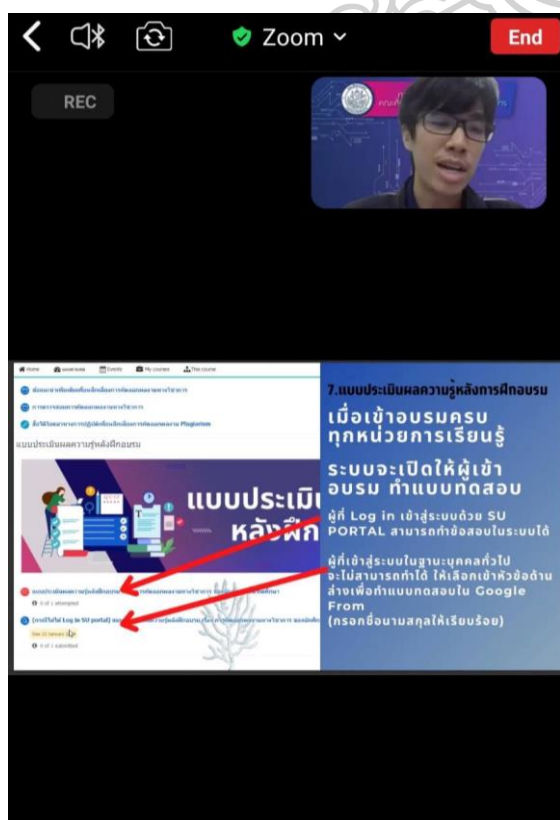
Zoom

End

REC

Home | Dashboard | Events | My courses | This course

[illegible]

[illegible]

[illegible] Plagiarism

แบบประเมินผลความรู้หลังฝึกอบรม

แบบประเมิน หลังฝึก

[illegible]

0 of 1 attempted

(รายชื่อไม่ได้ Log in SU portal) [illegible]

0 of 1 submitted

7.แบบประเมินผลความรู้หลังการฝึกอบรม

เมื่อเข้าอบรมครบทุกหน่วยการเรียนรู้

ระบบจะเปิดให้ผู้เข้าอบรม ทำแบบทดสอบ

ผู้ที่ Log in เข้าสู่ระบบด้วย SU PORTAL สามารถทำข้อสอบในระบบได้

ผู้ที่เข้าสู่ระบบในฐานะบุคคลทั่วไป จะไม่สามารถทำได้ ให้เลือกเข้าหัวข้อด้านล่างเพื่อทำแบบทดสอบใน Google From (กรอกชื่อนามสกุลให้เรียบร้อย)